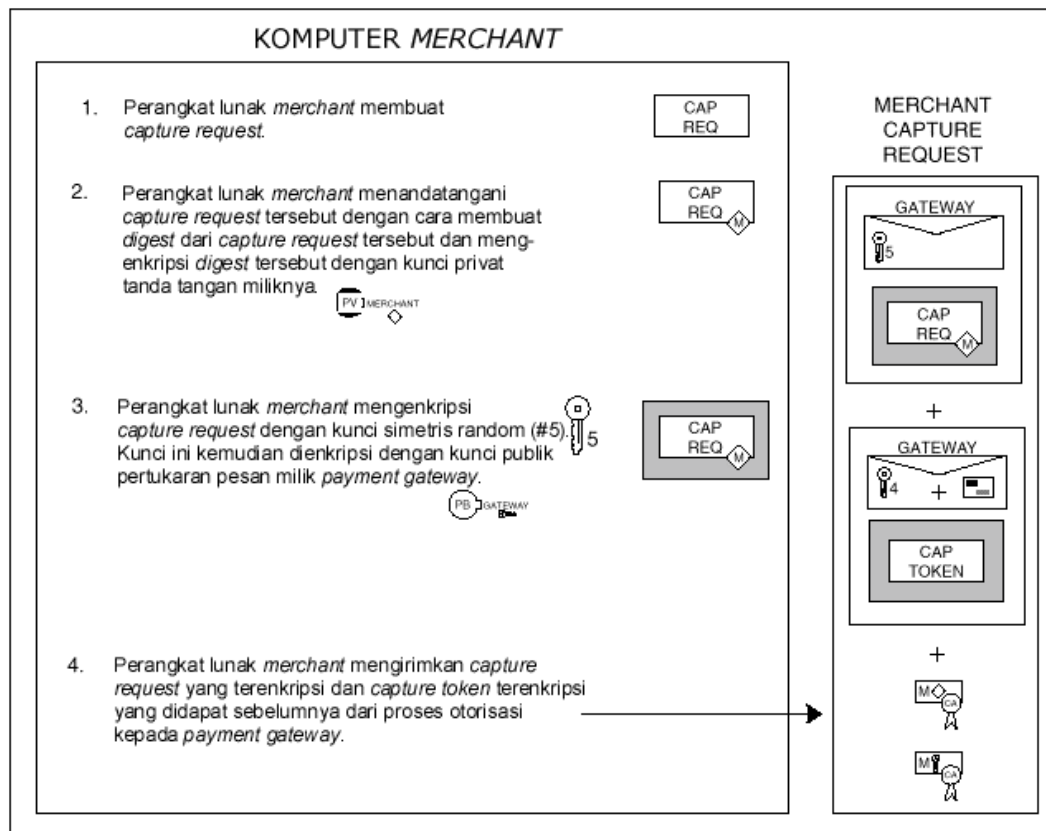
KOMPUTER *MERCHANT*

1. Perangkat lunak *merchant* membuat *capture request*.

CAP REQ

2. Perangkat lunak *merchant* menandatangani *capture request* tersebut dengan cara membuat *digest* dari *capture request* tersebut dan mengenkripsi *digest* tersebut dengan kunci privat tanda tangan miliknya.

PV MERCHANT

CAP REQ M

3. Perangkat lunak *merchant* mengenkripsi *capture request* dengan kunci simetris random (#5). Kunci ini kemudian dienkripsi dengan kunci publik pertukaran pesan milik *payment gateway*.

5

PB GATEWAY

CAP REQ M

4. Perangkat lunak *merchant* mengirimkan *capture request* yang terenkripsi dan *capture token* terenkripsi yang didapat sebelumnya dari proses otorisasi kepada *payment gateway*.

MERCHANT CAPTURE REQUEST

GATEWAY

5

CAP REQ M

+

GATEWAY

4 +

CAP TOKEN

+

M CA

M CA